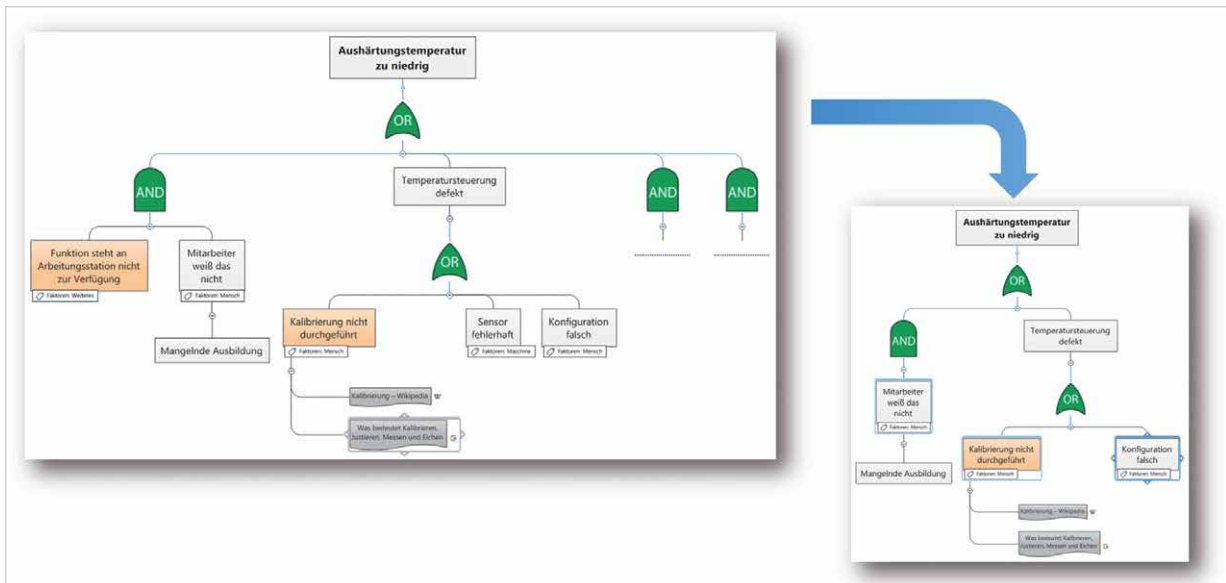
Aushärtungstemperatur zu niedrig

OR

AND

Temperatursteuerung defekt

AND

AND

Funktion steht an Arbeitungsstation nicht zur Verfügung

Faktoren: Weiteres

Mitarbeiter weiß das nicht

Faktoren: Mensch

Mangelnde Ausbildung

OR

Kalibrierung nicht durchgeführt

Faktoren: Mensch

Sensor fehlerhaft

Faktoren: Maschine

Konfiguration falsch

Faktoren: Mensch

Kalibrierung – Wikipedia

Was bedeutet Kalibrieren, Justieren, Messen und Eichen

Aushärtungstemperatur zu niedrig

OR

AND

Temperatursteuerung defekt

Mitarbeiter weiß das nicht

Faktoren: Mensch

OR

Mangelnde Ausbildung

Kalibrierung nicht durchgeführt

Faktoren: Mensch

Konfiguration falsch

Faktoren: Mensch

Kalibrierung – Wikipedia

Was bedeutet Kalibrieren, Justieren, Messen und Eichen